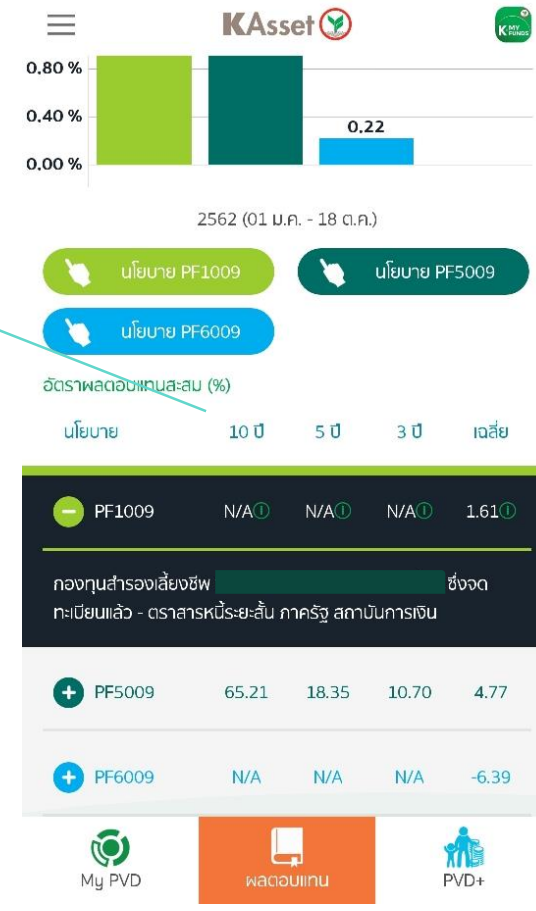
KAsset

MY FUNDS

0.80 %
0.40 %
0.00 %

0.22

2562 (01 ม.ค. - 18 ต.ค.)

นโยบาย PF1009
นโยบาย PF5009
นโยบาย PF6009

อัตราผลตอบแทนสะสม (%)

| นโยบาย | 10 ปี | 5 ปี | 3 ปี | เฉลี่ย |
|---|---|---|---|---|
| PF1009 | N/A | N/A | N/A | 1.61 |

กองทุนสำรองเลี้ยงชีพ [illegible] ซึ่งจดทะเบียนแล้ว - ตราสารหนี้ระยะสั้น ภาครัฐ สถาบันการเงิน

| นโยบาย | 10 ปี | 5 ปี | 3 ปี | เฉลี่ย |
|---|---|---|---|---|
| PF5009 | 65.21 | 18.35 | 10.70 | 4.77 |
| PF6009 | N/A | N/A | N/A | -6.39 |

My PVD
ผลตอบแทน
PVD+